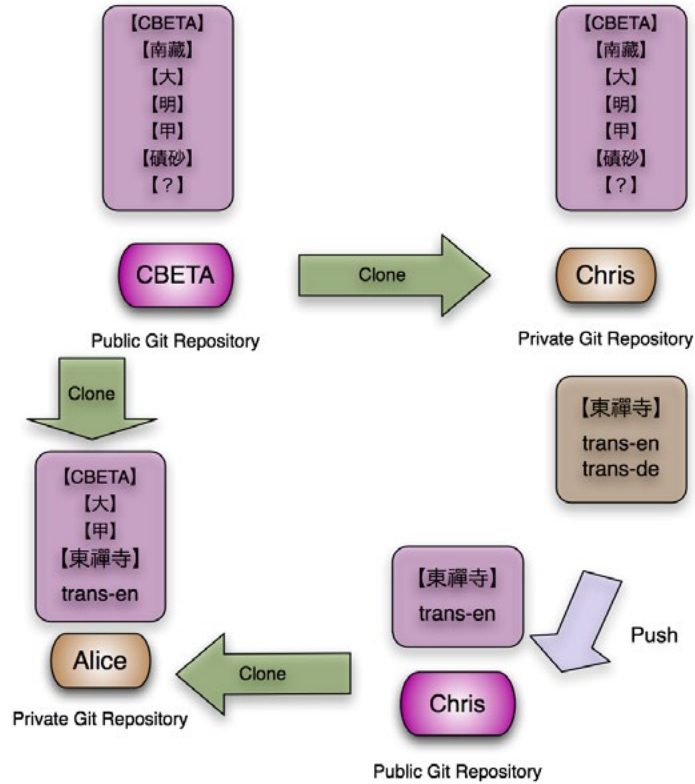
【CBETA】
【南藏】
【大】
【明】
【甲】
【磧砂】
【？】

CBETA

Public Git Repository

Clone

【CBETA】
【南藏】
【大】
【明】
【甲】
【磧砂】
【？】

Chris

Private Git Repository

【東禪寺】
trans-en
trans-de

Clone

【CBETA】
【大】
【甲】
【東禪寺】
trans-en

Alice

Private Git Repository

Clone

【東禪寺】
trans-en

Push

Chris

Public Git Repository